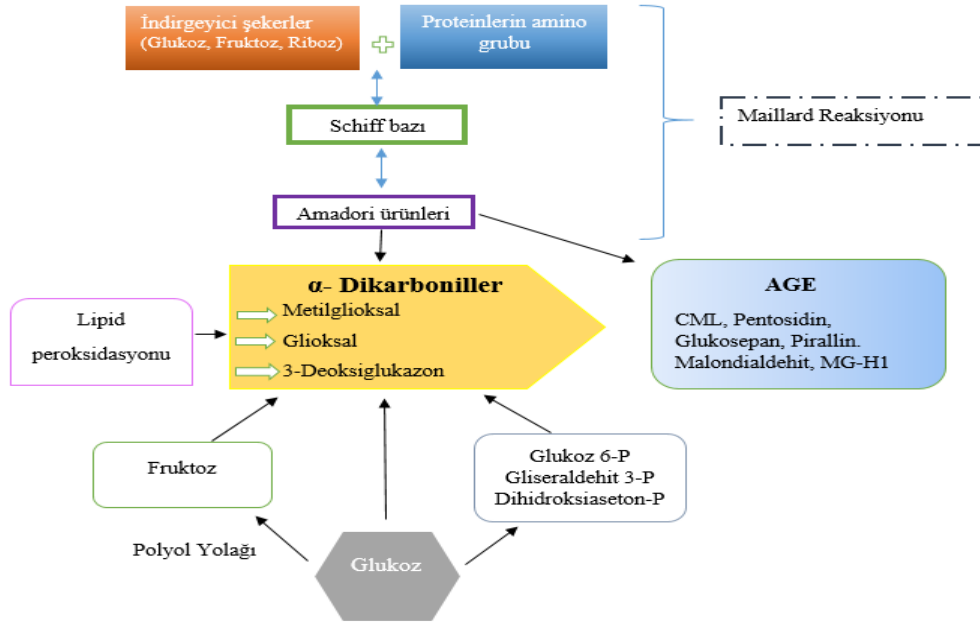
İndirgeyici şekerler (Glukoz, Fruktoz, Riboz)

Proteinlerin amino grubu

Schiff bazı

Amadori ürünleri

Maillard Reaksiyonu

α- Dikarboniller

Metilglioksal

Glioksal

3-Deoksiglukazon

AGE

CML, Pentosidin, Glukosepan, Pirallin. Malondialdehit, MG-H1

Lipid peroksidasyonu

Fruktoz

Glukoz 6-P
Gliseraldehit 3-P
Dihidroksiaseton-P

Polyol Yolağı

Glukoz